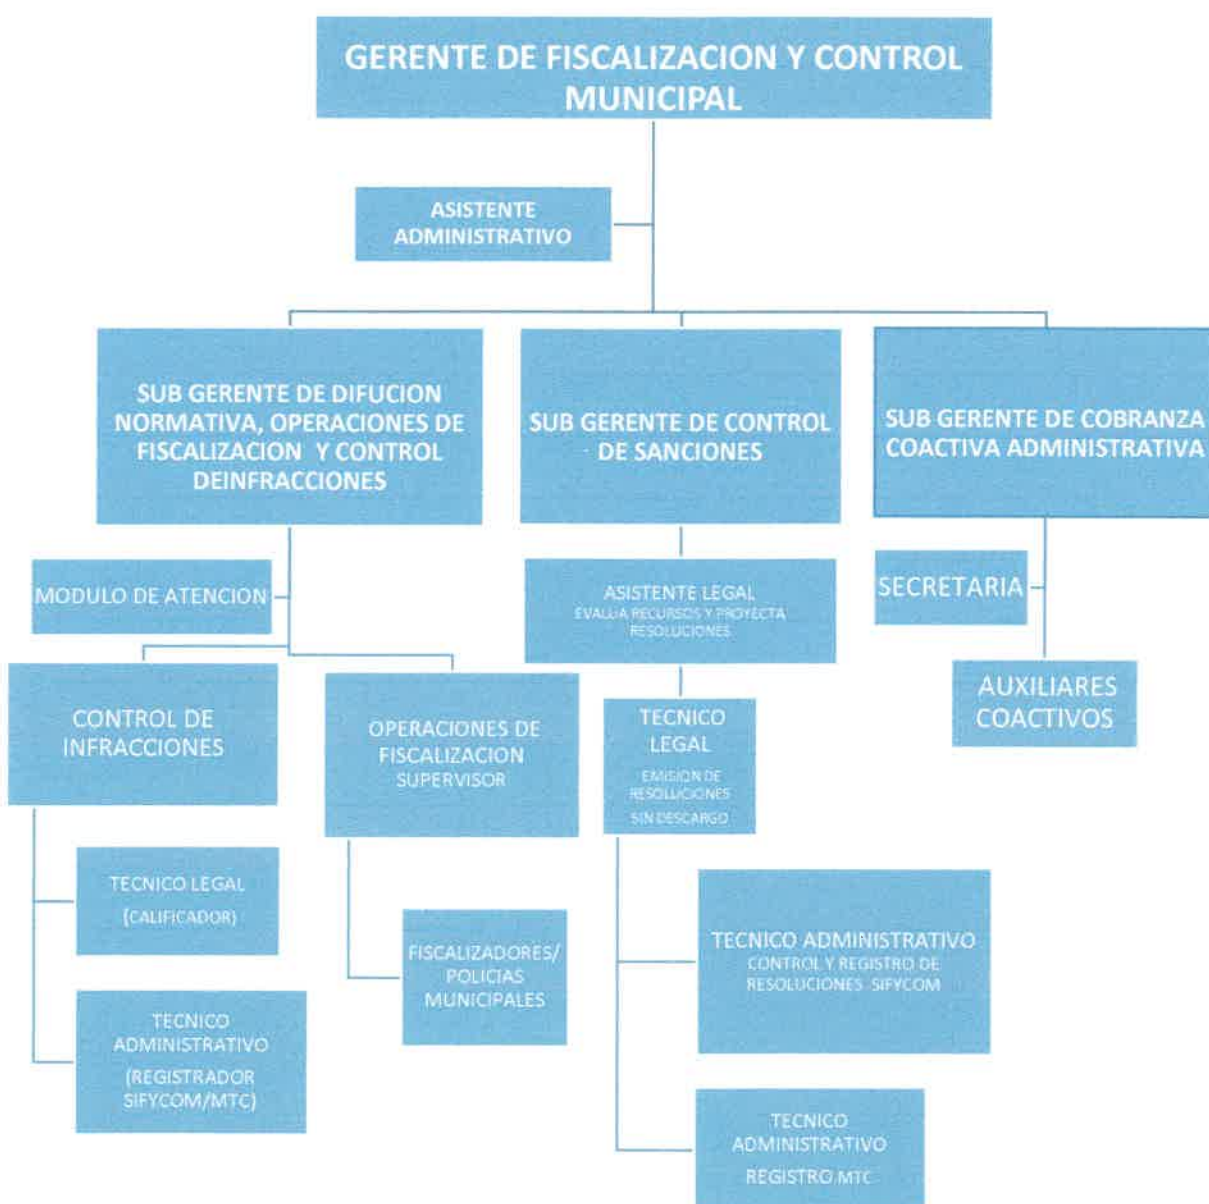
GERENTE DE FISCALIZACION Y CONTROL MUNICIPAL

ASISTENTE ADMINISTRATIVO

SUB GERENTE DE DIFUCION NORMATIVA, OPERACIONES DE FISCALIZACION Y CONTROL DEINFRACCIONES

SUB GERENTE DE CONTROL DE SANCIONES

SUB GERENTE DE COBRANZA COACTIVA ADMINISTRATIVA

MODULO DE ATENCION

ASISTENTE LEGAL
EVALUA RECURSOS Y PROYECTA RESOLUCIONES

SECRETARIA

AUXILIARES COACTIVOS

CONTROL DE INFRACCIONES

OPERACIONES DE FISCALIZACION
SUPERVISOR

TECNICO LEGAL
EMISION DE RESOLUCIONES SIN DESCARGO

TECNICO LEGAL
(CALIFICADOR)

FISCALIZADORES/ POLICIAS MUNICIPALES

TECNICO ADMINISTRATIVO
CONTROL Y REGISTRO DE RESOLUCIONES SIFYCOM

TECNICO ADMINISTRATIVO
(REGISTRADOR SIFYCOM/MTC)

TECNICO ADMINISTRATIVO
REGISTRO MTC